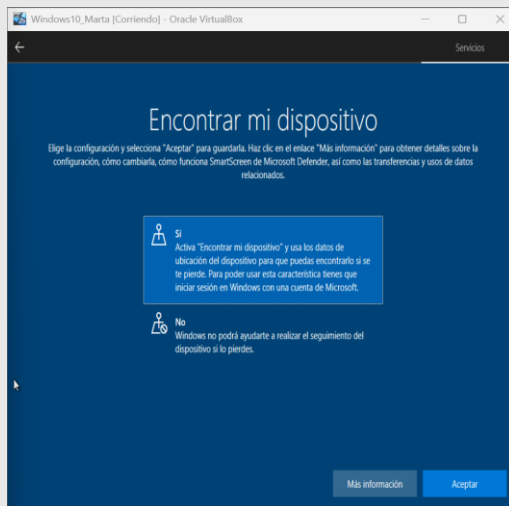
Windows10_Marta [Corriendo] - Oracle VirtualBox

Servicios

Encontrar mi dispositivo

Elige la configuración y selecciona "Aceptar" para guardarla. Haz clic en el enlace "Más información" para obtener detalles sobre la configuración, cómo cambiarla, cómo funciona SmartScreen de Microsoft Defender, así como las transferencias y usos de datos relacionados.

Sí
Activa "Encontrar mi dispositivo" y usa los datos de ubicación del dispositivo para que puedas encontrarlo si se te pierde. Para poder usar esta característica tienes que iniciar sesión en Windows con una cuenta de Microsoft.

No
Windows no podrá ayudarte a realizar el seguimiento del dispositivo si lo pierdes.

Más información

Aceptar